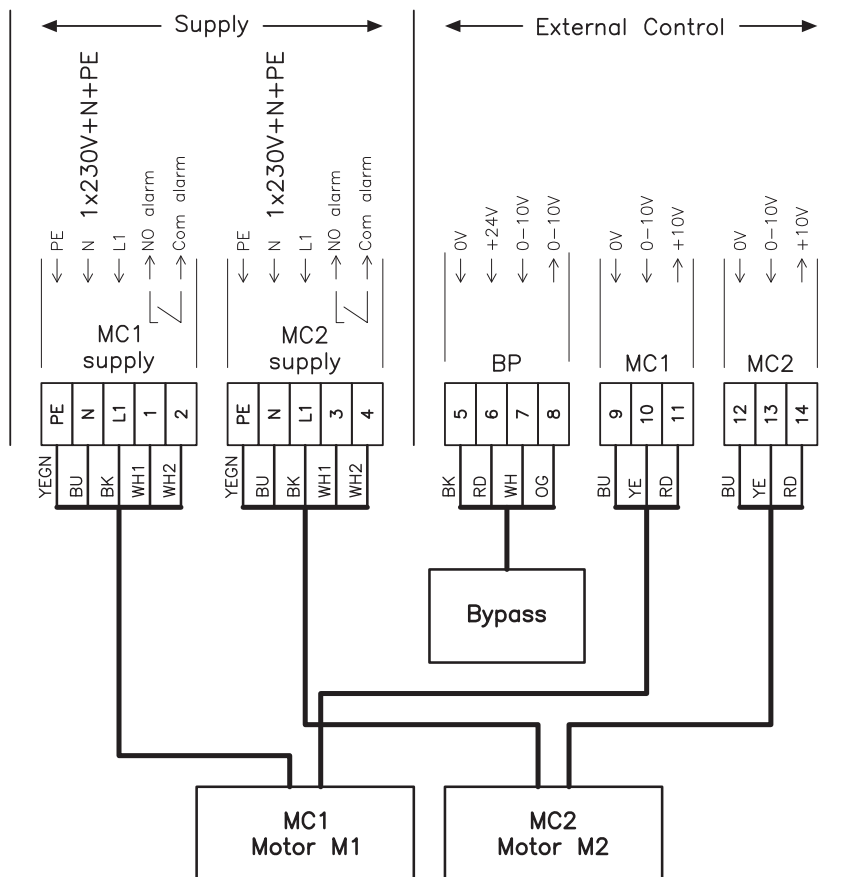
Supply

External Control

1x230V+N+PE

PE N L1 NO alarm Com alarm

MC1 supply

PE N L1 1 2

YEGN BU BK WH1 WH2

1x230V+N+PE

PE N L1 NO alarm Com alarm

MC2 supply

PE N L1 3 4

YEGN BU BK WH1 WH2

0V +24V 0-10V 0-10V

BP

5 6 7 8

BK RD WH OG

0V 0-10V +10V

MC1

9 10 11

BU YE RD

0V 0-10V +10V

MC2

12 13 14

BU YE RD

Bypass

MC1
Motor M1

MC2
Motor M2